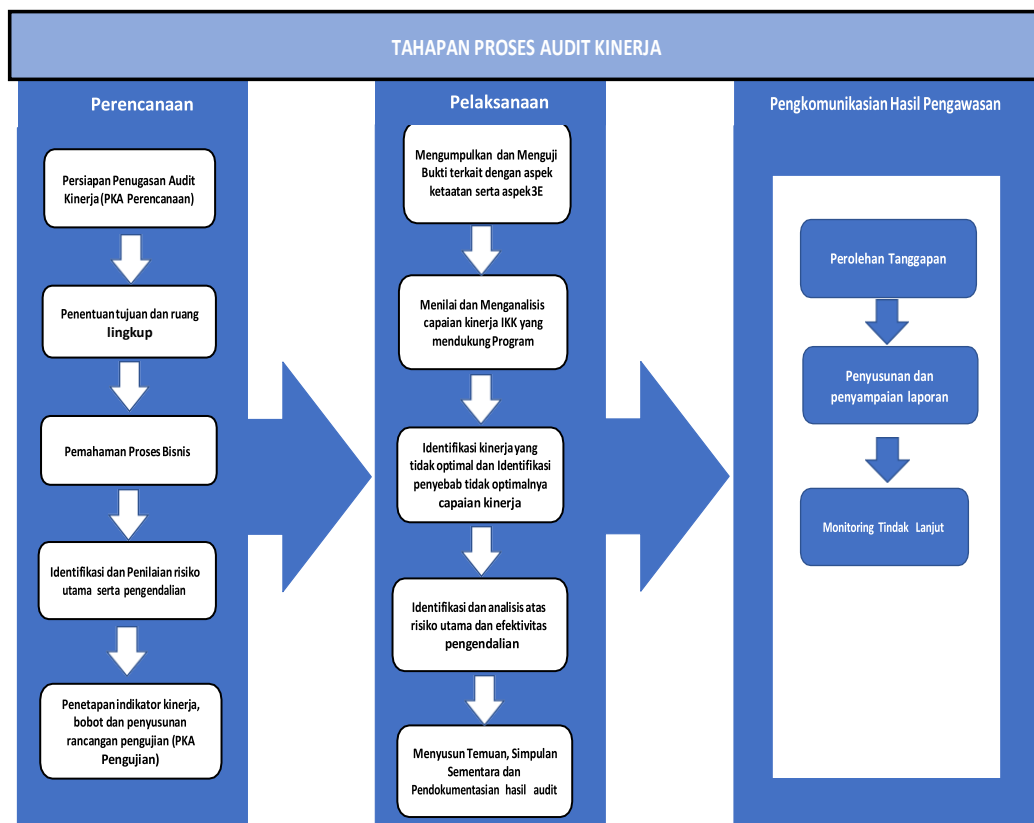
TAHAPAN PROSES AUDIT KINERJA

Perencanaan

Persiapan Penugasan Audit Kinerja (PKA Perencanaan)

Penentuan tujuan dan ruang lingkup

Pemahaman Proses Bisnis

Identifikasi dan Penilaian risiko utama serta pengendalian

Penetapan indikator kinerja, bobot dan penyusunan rancangan pengujian (PKA Pengujian)

Pelaksanaan

Mengumpulkan dan Menguji Bukti terkait dengan aspek ketaatan serta aspek3E

Menilai dan Menganalisis capaian kinerja IKK yang mendukung Program

Identifikasi kinerja yang tidak optimal dan Identifikasi penyebab tidak optimalnya capaian kinerja

Identifikasi dan analisis atas risiko utama dan efektivitas pengendalian

Menyusun Temuan, Simpulan Sementara dan Pendokumentasian hasil audit

Pengkomunikasian Hasil Pengawasan

Perolehan Tanggapan

Penyusunan dan penyampaian laporan

Monitoring Tindak Lanjut